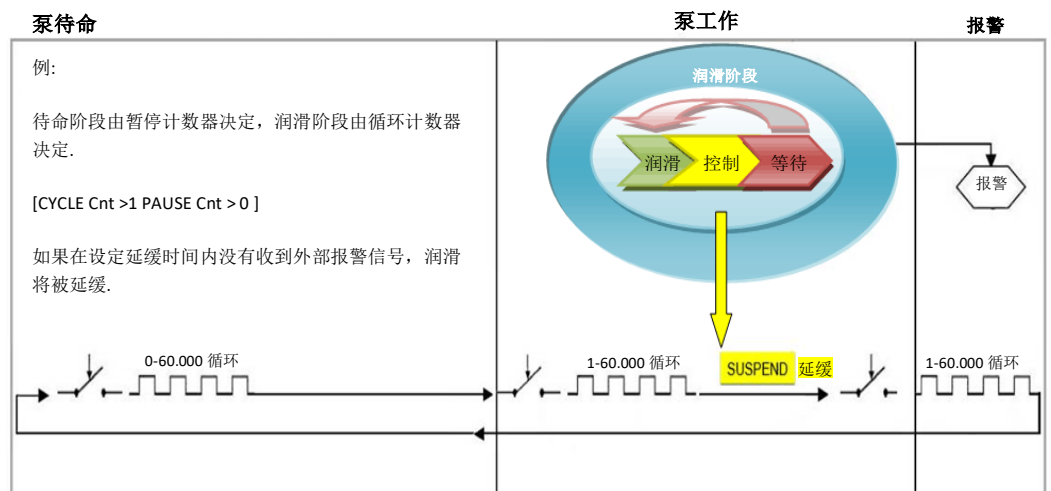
泵待命

泵工作

报警

例:

待命阶段由暂停计数器决定，润滑阶段由循环计数器决定.

[CYCLE Cnt >1 PAUSE Cnt > 0 ]

如果在设定延缓时间内没有收到外部报警信号，润滑将被延缓.

润滑阶段

润滑

控制

等待

报警

0-60.000 循环

1-60.000 循环

SUSPEND 延缓

1-60.000 循环